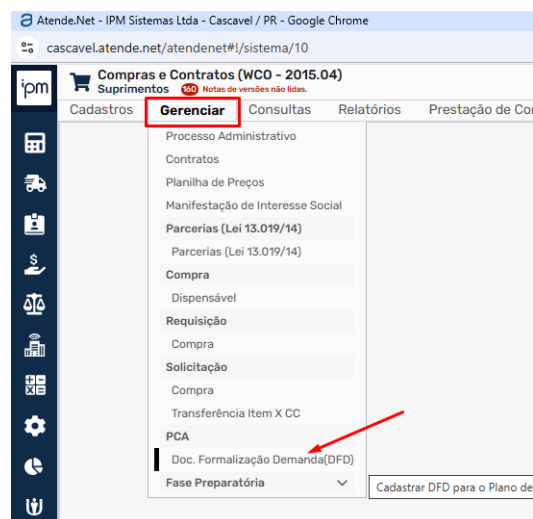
Atende.Net - IPM Sistemas Ltda - Cascavel / PR - Google Chrome

cascavel.atende.net/atendenet#!/sistema/10

ipm

Compras e Contratos (WCO - 2015.04)
Suprimentos 160 Notas de versões não lidas.

Cadastros Gerenciar Consultas Relatórios Prestação de Co

Processo Administrativo
Contratos
Planilha de Preços
Manifestação de Interesse Social
Parcerias (Lei 13.019/14)
Parcerias (Lei 13.019/14)
Compra
Dispensável
Requisição
Compra
Solicitação
Compra
Transferência Item X CC
PCA
Doc. Formalização Demanda(DFD)
Fase Preparatória

Cadastrar DFD para o Plano de